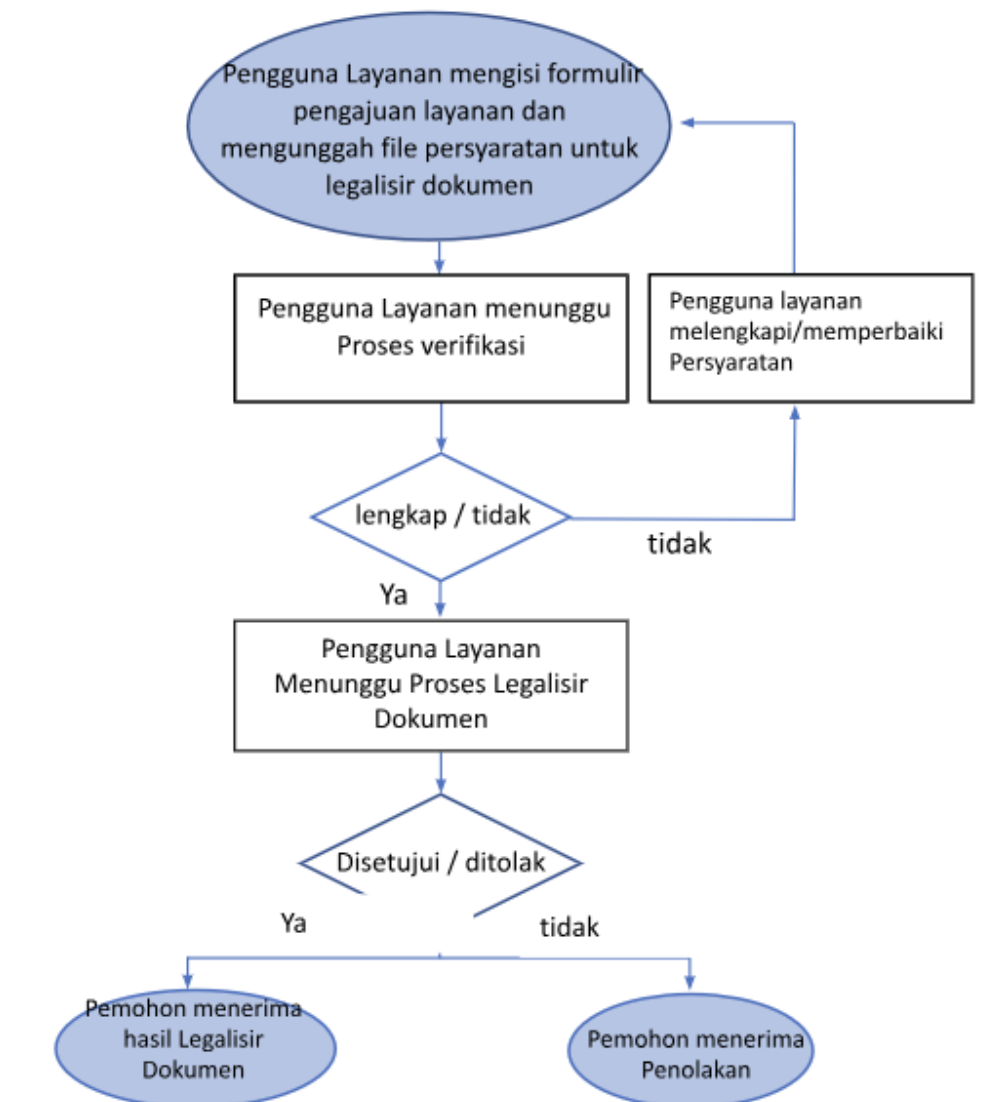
Pengguna Layanan mengisi formulir pengajuan layanan dan mengunggah file persyaratan untuk legalisir dokumen

Pengguna Layanan menunggu Proses verifikasi

Pengguna layanan melengkapi/memperbaiki Persyaratan

lengkap / tidak

tidak

Ya

Pengguna Layanan Menunggu Proses Legalisir Dokumen

Disetujui / ditolak

Ya

tidak

Pemohon menerima hasil Legalisir Dokumen

Pemohon menerima Penolakan